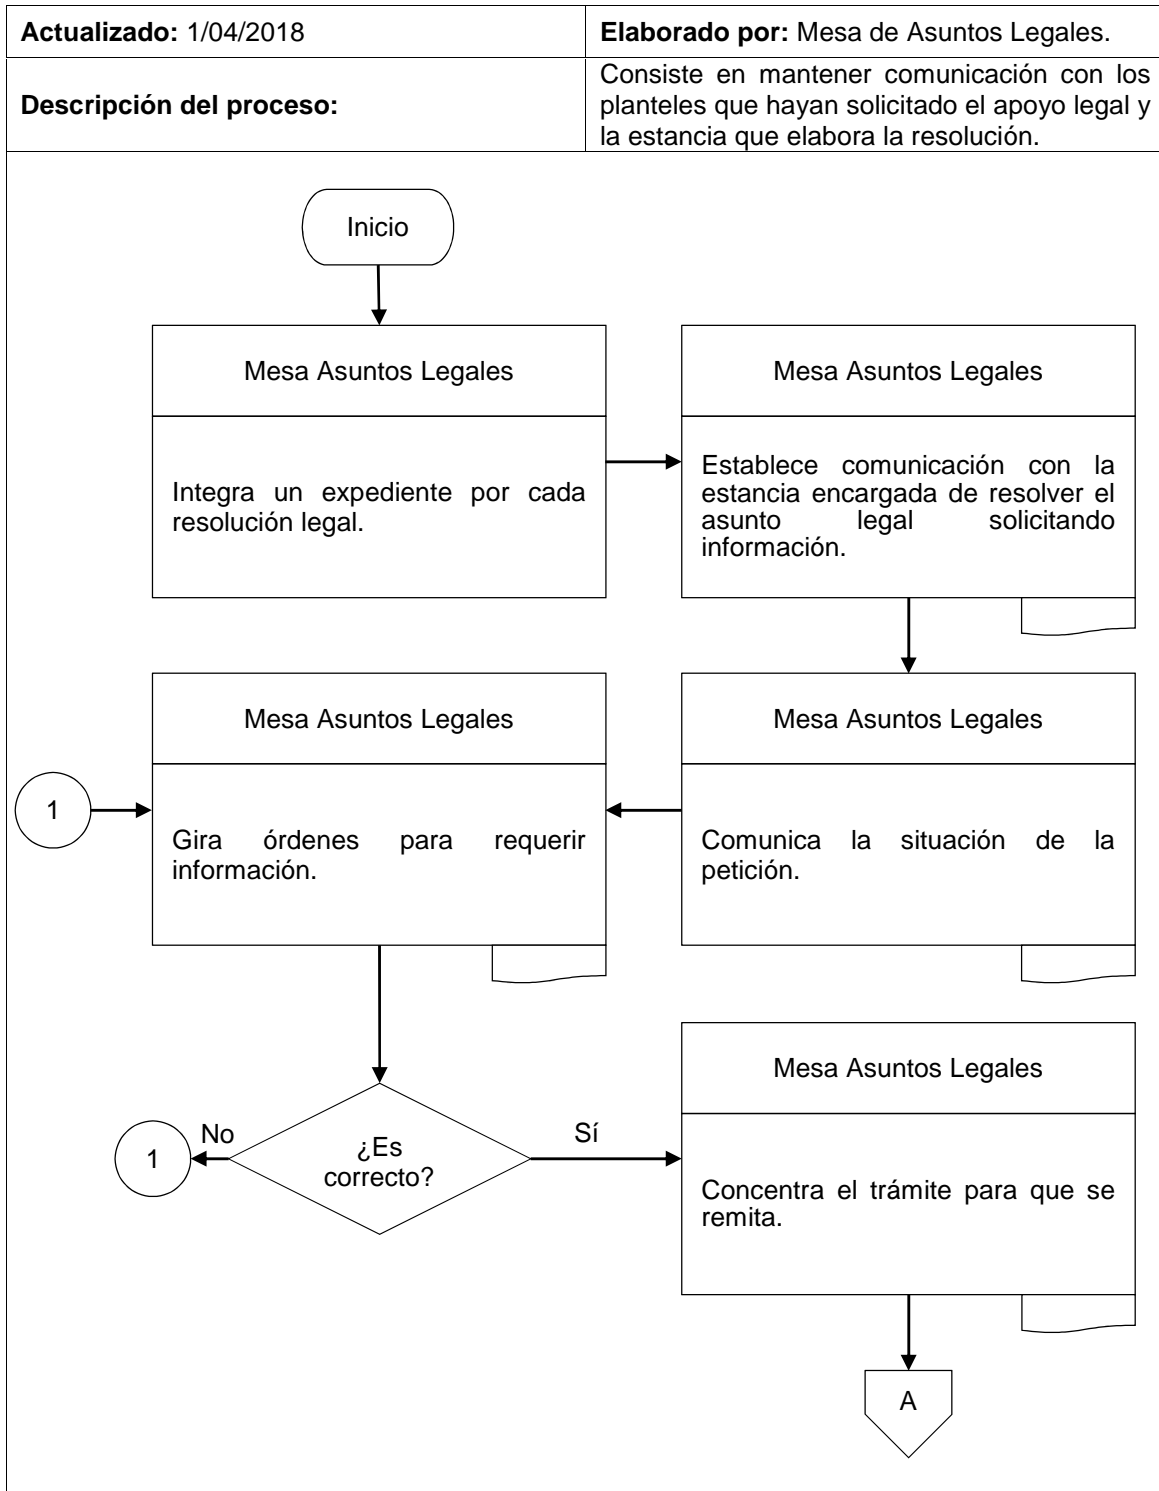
| **Actualizado:** 1/04/2018 | **Elaborado por:** Mesa de Asuntos Legales. |
|---|---|
| **Descripción del proceso:** | Consiste en mantener comunicación con los planteles que hayan solicitado el apoyo legal y la estancia que elabora la resolución. |

Inicio

Mesa Asuntos Legales

Integra un expediente por cada resolución legal.

Mesa Asuntos Legales

Establece comunicación con la estancia encargada de resolver el asunto legal solicitando información.

Mesa Asuntos Legales

1

Gira órdenes para requerir información.

Mesa Asuntos Legales

Comunica la situación de la petición.

1

No

¿Es correcto?

Sí

Mesa Asuntos Legales

Concentra el trámite para que se remita.

A